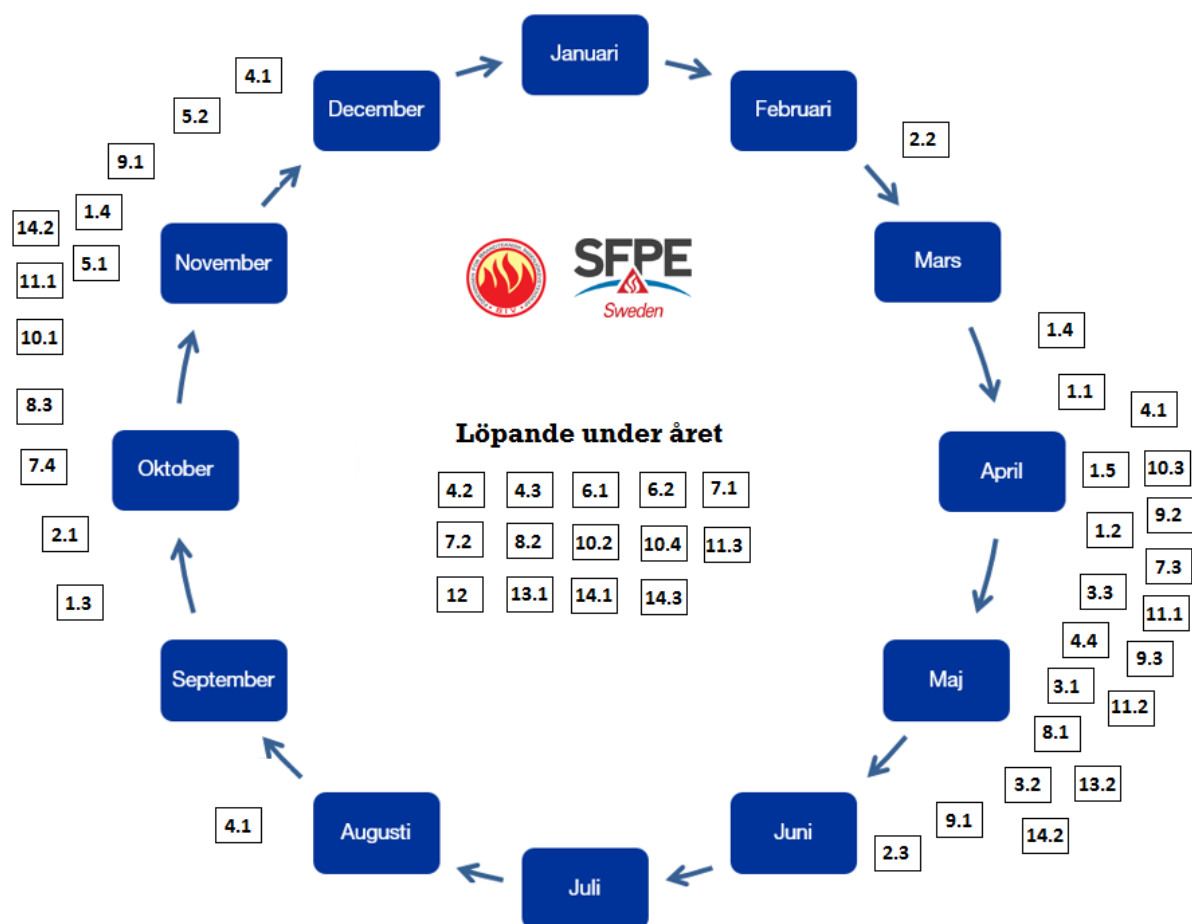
Januari

Februari

2.2

Mars

1.4

1.1

April

4.1

1.5

10.3

1.2

9.2

7.3

3.3

11.1

4.4

9.3

Maj

3.1

11.2

8.1

3.2

13.2

9.1

14.2

Juni

2.3

Juli

Augusti

4.1

September

1.3

2.1

Oktober

7.4

8.3

10.1

11.1

14.2

5.1

1.4

November

9.1

5.2

4.1

December

SFPE Sweden

Löpande under året

| 4.2 | 4.3 | 6.1 | 6.2 | 7.1 |
|---|---|---|---|---|
| 7.2 | 8.2 | 10.2 | 10.4 | 11.3 |
| 12 | 13.1 | 14.1 | 14.3 | |